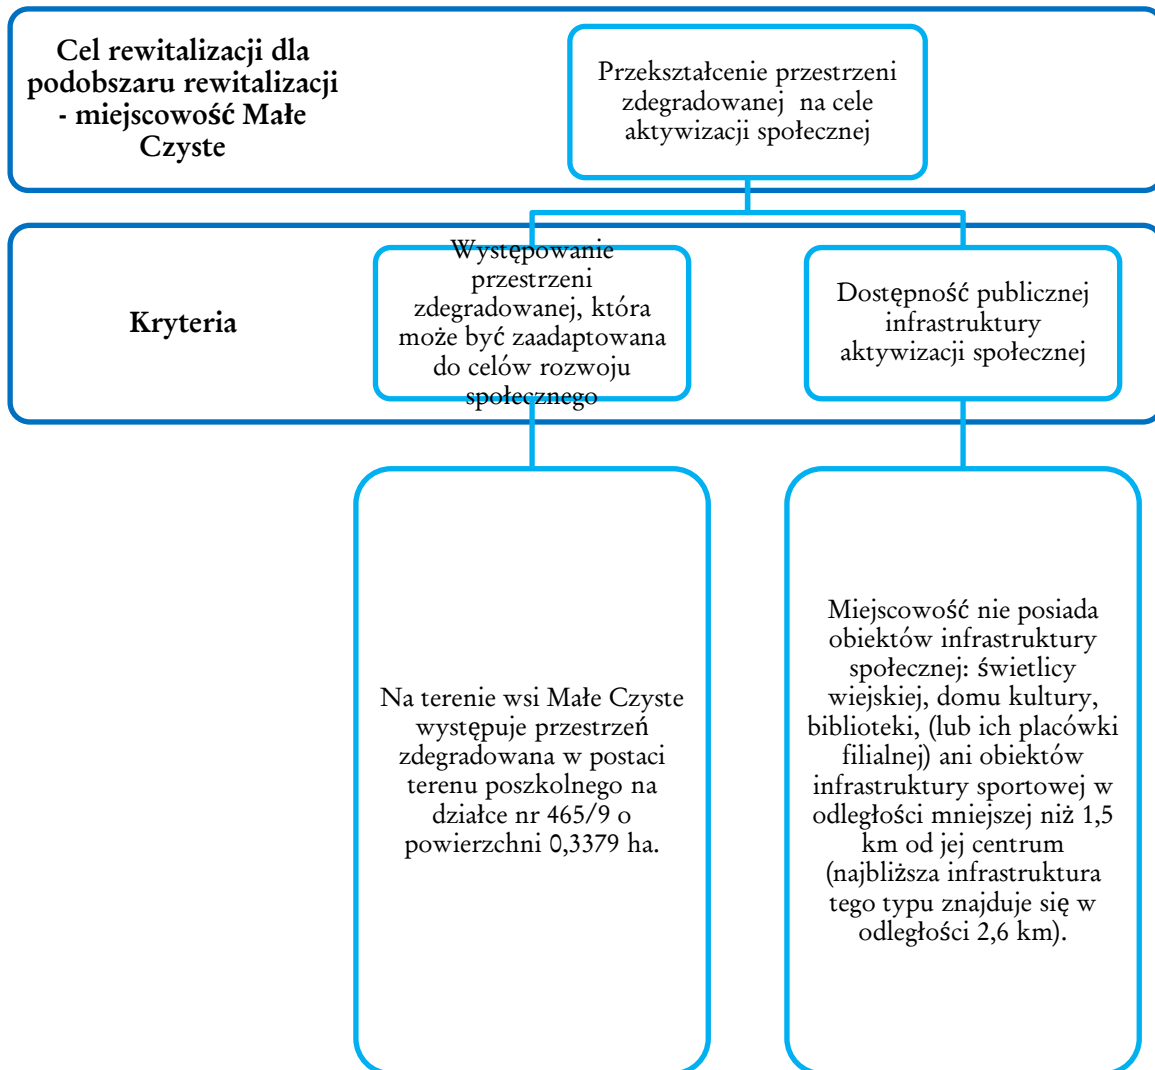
Cel rewitalizacji dla podobszaru rewitalizacji - miejscowość Małe Czyste

Przekształcenie przestrzeni zdegradowanej na cele aktywizacji społecznej

Kryteria

Występowanie przestrzeni zdegradowanej, która może być zaadaptowana do celów rozwoju społecznego

Dostępność publicznej infrastruktury aktywizacji społecznej

Na terenie wsi Małe Czyste występuje przestrzeń zdegradowana w postaci terenu poszkolnego na działce nr 465/9 o powierzchni 0,3379 ha.

Miejscowość nie posiada obiektów infrastruktury społecznej: świetlicy wiejskiej, domu kultury, biblioteki, (lub ich placówki filialnej) ani obiektów infrastruktury sportowej w odległości mniejszej niż 1,5 km od jej centrum (najbliższa infrastruktura tego typu znajduje się w odległości 2,6 km).